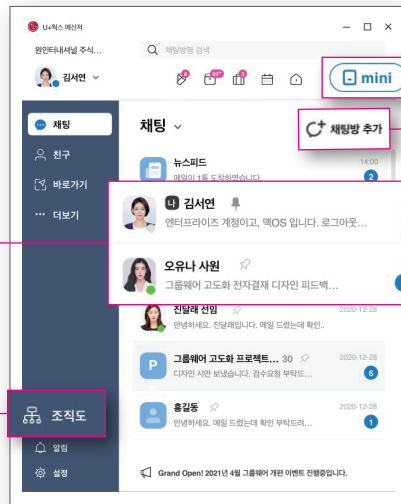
U+웍스 메신저
원인터내셔널 주식...
채팅방명 검색
김서연
99+
mini
채팅
친구
바로가기
더보기
채팅
채팅방 추가
뉴스피드
14:00
2
나 김서연
엔터프라이즈 계정이고, 맥OS 입니다. 로그아웃...
오유나 사원
그룹웨어 고도화 전자결재 디자인 피드백...
진달래 선임
2020-12-28
안녕하세요. 진달래입니다. 메일 드렸는데 확인...
그룹웨어 고도화 프로젝트... 30
2020-12-28
디자인 시안 보냈습니다. 검수요청 부탁드...
6
홍길동
2020-12-28
안녕하세요. 메일 드렸는데 확인 부탁드려...
1
조직도
알림
설정
Grand Open! 2021년 4월 그룹웨어 개편 이벤트 진행중입니다.